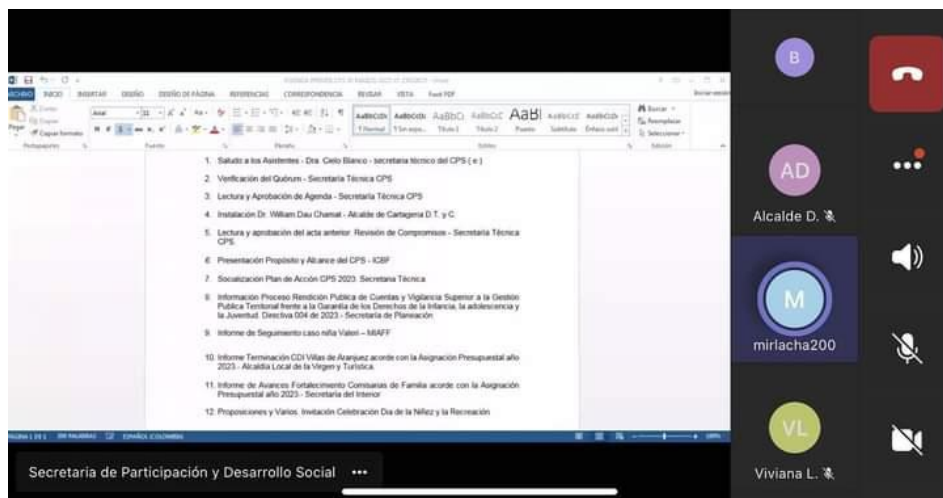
ARCHIVO INICIO INSERTAR DISEÑO DISEÑO DE PÁGINA REFERENCIAS CORRESPONDENCIA REVISAR VISTA Foxit PDF

Cortar Copiar Pegar Copiar formato Portapapeles Arial 11 Fuente Párrafo AaBbCcDc AaBbCcDc AaBbCc AaBbCcC AaBl AaBbCcC AaBbCcDc 1 Normal 1 Sin espa... Título 1 Título 2 Puesto Subtítulo Énfasis sutil Estilos Buscar Reemplazar Seleccionar Edición

1. Saludo a los Asistentes - Dra. Cielo Blanco - secretaria técnico del CPS ( e )

2. Verificación del Quórum - Secretaria Técnica CPS

3. Lectura y Aprobación de Agenda - Secretaria Técnica CPS

4. Instalación Dr. William Dau Chamat - Alcalde de Cartagena D.T. y C.

5. Lectura y aprobación del acta anterior. Revisión de Compromisos - Secretaria Técnica CPS.

6. Presentación Propósito y Alcance del CPS - ICBF

7. Socialización Plan de Acción CPS 2023. Secretaria Técnica

8. Información Proceso Rendición Publica de Cuentas y Vigilancia Superior a la Gestión Publica Territorial frente a la Garantía de los Derechos de la Infancia, la adolescencia y la Juventud. Directiva 004 de 2023 - Secretaria de Planeación

9. Informe de Seguimiento caso niña Valeri – MIAFF

10. Informe Terminación CDI Villas de Aranjuez acorde con la Asignación Presupuestal año 2023 - Alcaldía Local de la Virgen y Turística

11. Informe de Avances Fortalecimiento Comisarias de Familia acorde con la Asignación Presupuestal año 2023 - Secretaria del Interior

12. Proposiciones y Varios. Invitación Celebración Día de la Niñez y la Recreación

PÁGINA 1 DE 1 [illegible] PALABRAS ESPAÑOL (COLOMBIA)

Secretaria de Participación y Desarrollo Social •••

B

AD
Alcalde D.

M
mirlacha200

VL
Viviana L.